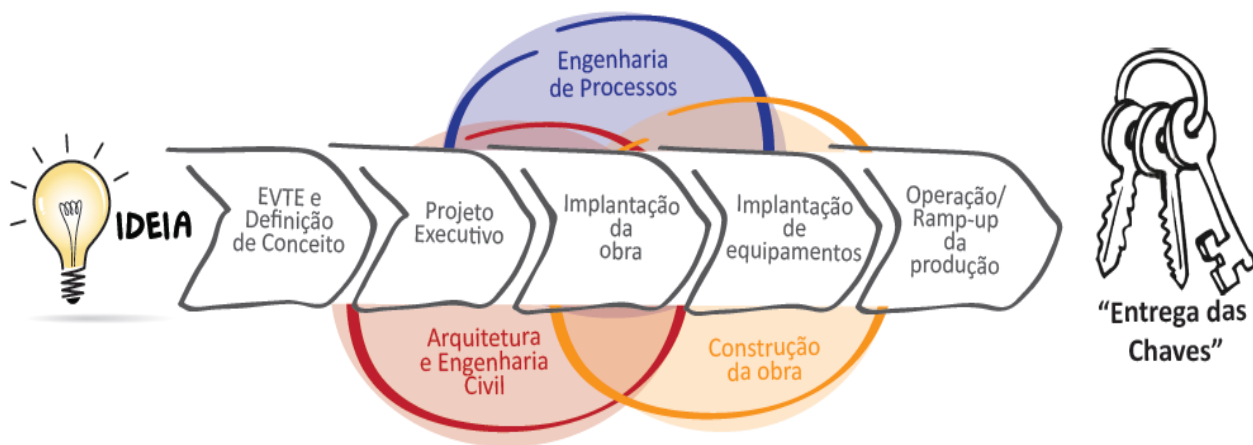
Engenharia de Processos

IDEIA

EVTE e Definição de Conceito

Projeto Executivo

Implantação da obra

Implantação de equipamentos

Operação/ Ramp-up da produção

"Entrega das Chaves"

Arquitetura e Engenharia Civil

Construção da obra